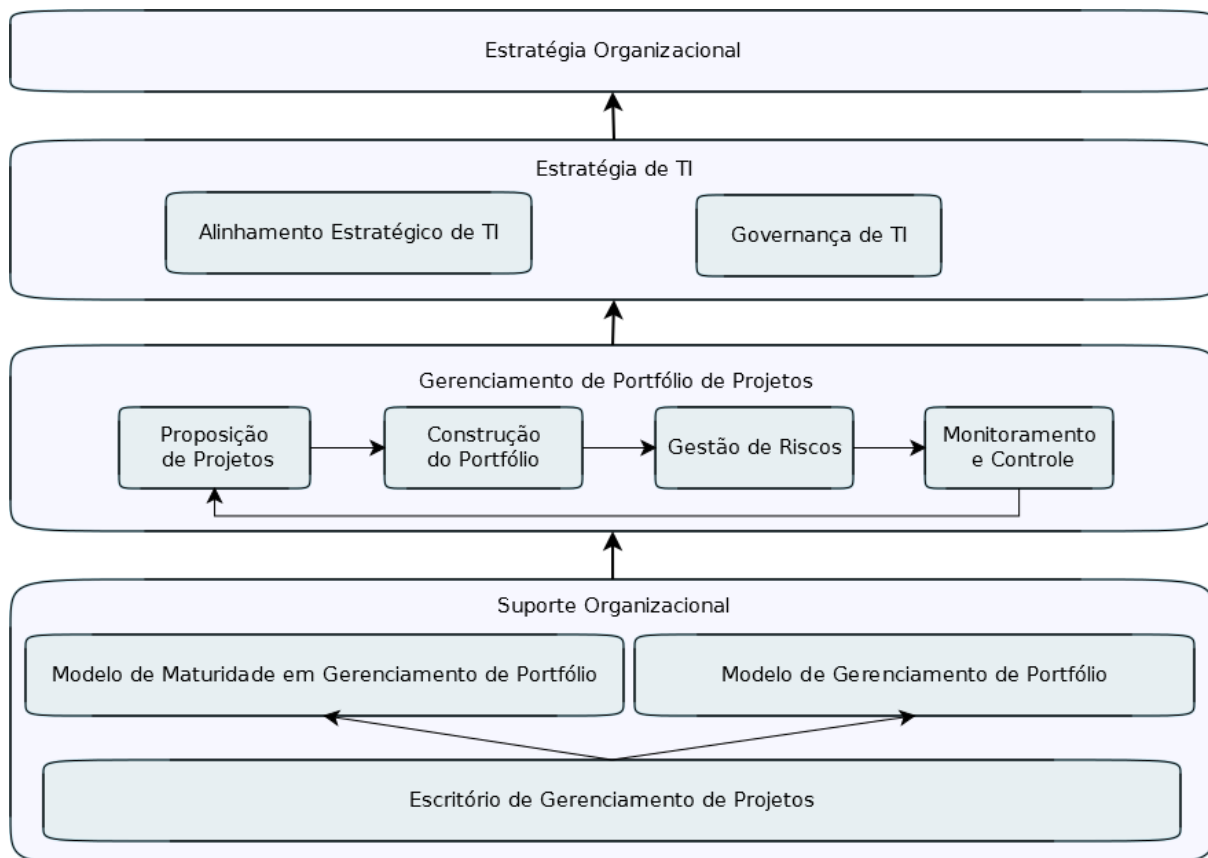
Estratégia Organizacional

Estratégia de TI

Alinhamento Estratégico de TI

Governança de TI

Gerenciamento de Portfólio de Projetos

Proposição de Projetos

Construção do Portfólio

Gestão de Riscos

Monitoramento e Controle

Suporte Organizacional

Modelo de Maturidade em Gerenciamento de Portfólio

Modelo de Gerenciamento de Portfólio

Escritório de Gerenciamento de Projetos